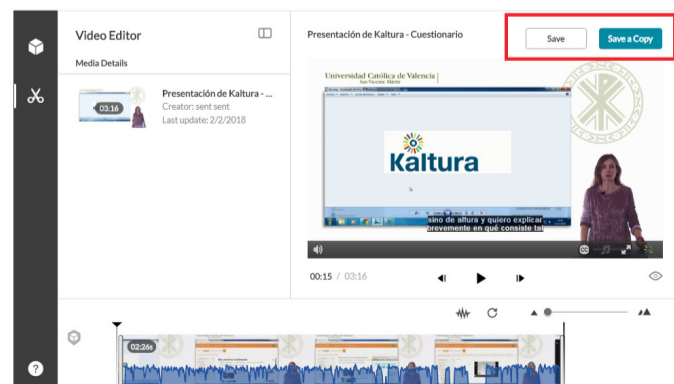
Video Editor

Media Details

03:16

Presentación de Kaltura - ...
Creator: sent sent
Last update: 2/2/2018

Presentación de Kaltura - Cuestionario

Save

Save a Copy

Universidad Católica de Valencia
San Vicente Mártir

Kaltura

sino de altura y quiero explicar brevemente en qué consiste tal

00:15 / 03:16

02:26s

?